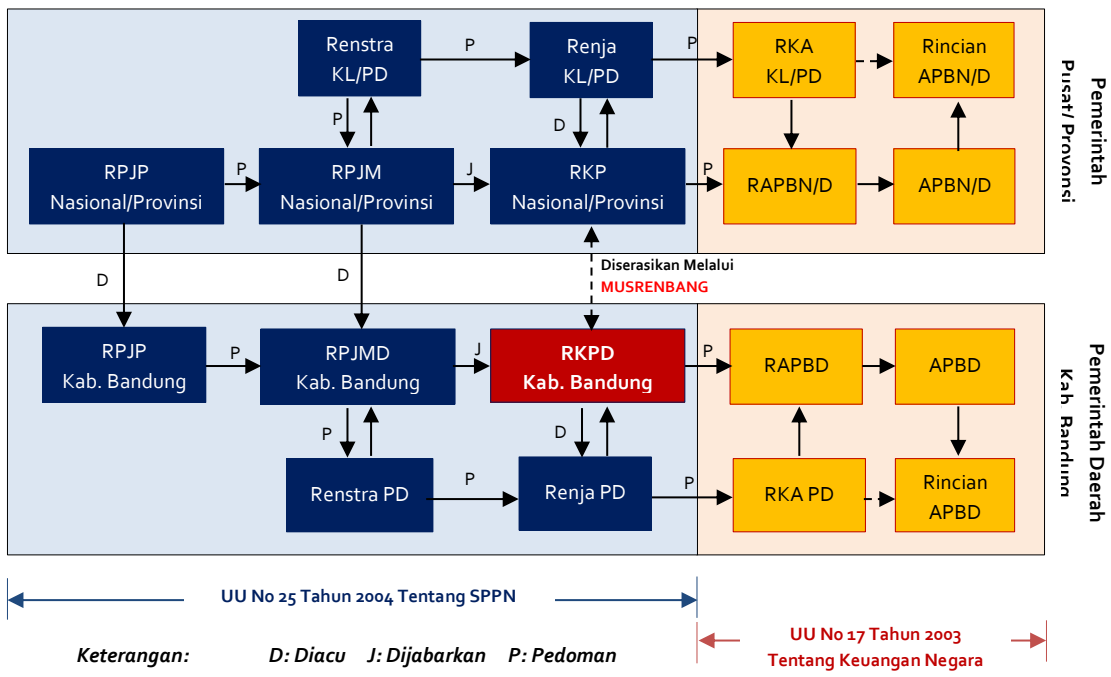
Renstra KL/PD

P

Renja KL/PD

P

RKA KL/PD

Rincian APBN/D

Pemerintah Pusat/Provinsi

P

D

RPJP Nasional/Provinsi

P

RPJM Nasional/Provinsi

J

RKP Nasional/Provinsi

P

RAPBN/D

APBN/D

D

D

Diserasikan Melalui MUSRENBANG

RPJP Kab. Bandung

P

RPJMD Kab. Bandung

J

RKPD Kab. Bandung

P

RAPBD

APBD

Pemerintah Daerah Kab. Bandung

P

D

Renstra PD

P

Renja PD

P

RKA PD

Rincian APBD

UU No 25 Tahun 2004 Tentang SPPN

UU No 17 Tahun 2003 Tentang Keuangan Negara

Keterangan: D: Diacu J: Dijabarkan P: Pedoman